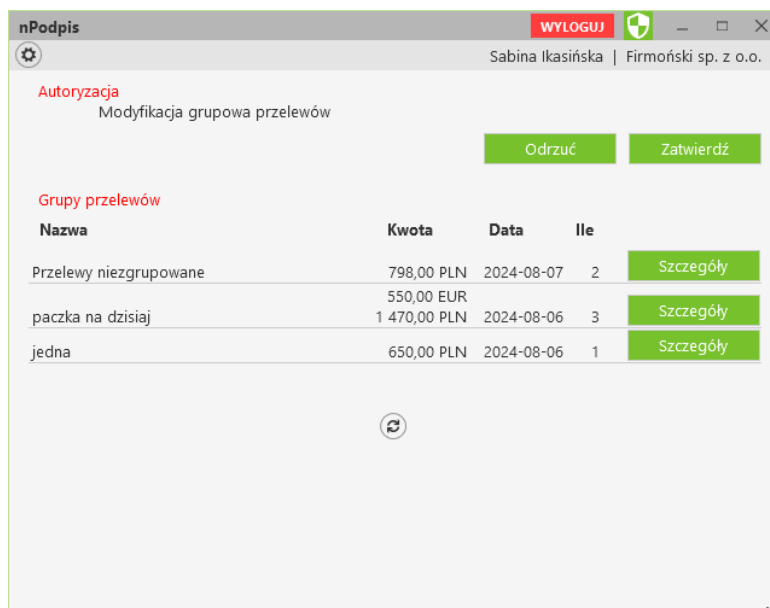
nPodpis

WYLOGUJ

Sabina Ikasińska | Firmoński sp. z o.o.

Autoryzacja

Modyfikacja grupowa przelewów

Odrzuć

Zatwierdź

Grupy przelewów

| Nazwa | Kwota | Data | Ile | |
|---|---|---|---|---|
| Przelewy niezgrupowane | 798,00 PLN | 2024-08-07 | 2 | Szczegóły |
| paczka na dzisiaj | 550,00 EUR 1 470,00 PLN | 2024-08-06 | 3 | Szczegóły |
| jedna | 650,00 PLN | 2024-08-06 | 1 | Szczegóły |